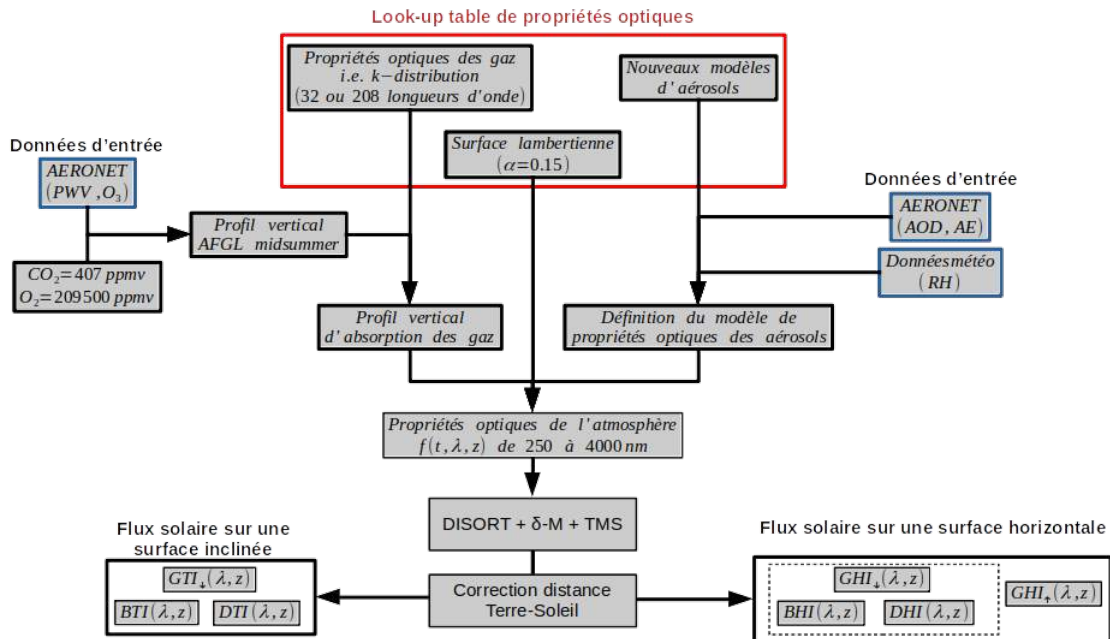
Look-up table de propriétés optiques

Propriétés optiques des gaz
i.e. k−distribution
(32 ou 208 longueurs d'onde)

Nouveaux modèles d'aérosols

Surface lambertienne
($\alpha$=0.15)

Données d'entrée

AERONET
$(PWV, O_3)$

Profil vertical
AFGL midsummer

$CO_2$=407 ppmv
$O_2$=209500 ppmv

Données d'entrée

AERONET
(AOD, AE)

Donnéesmétéo
(RH)

Profil vertical
d'absorption des gaz

Définition du modèle de propriétés optiques des aérosols

Propriétés optiques de l'atmosphère
$f(t, \lambda, z)$ de 250 à 4000 nm

DISORT + δ-M + TMS

Flux solaire sur une surface inclinée

$GTI_{\downarrow}(\lambda, z)$
$BTI(\lambda, z)$ $DTI(\lambda, z)$

Correction distance Terre-Soleil

Flux solaire sur une surface horizontale

$GHI_{\downarrow}(\lambda, z)$
$BHI(\lambda, z)$ $DHI(\lambda, z)$
$GHI_{\uparrow}(\lambda, z)$